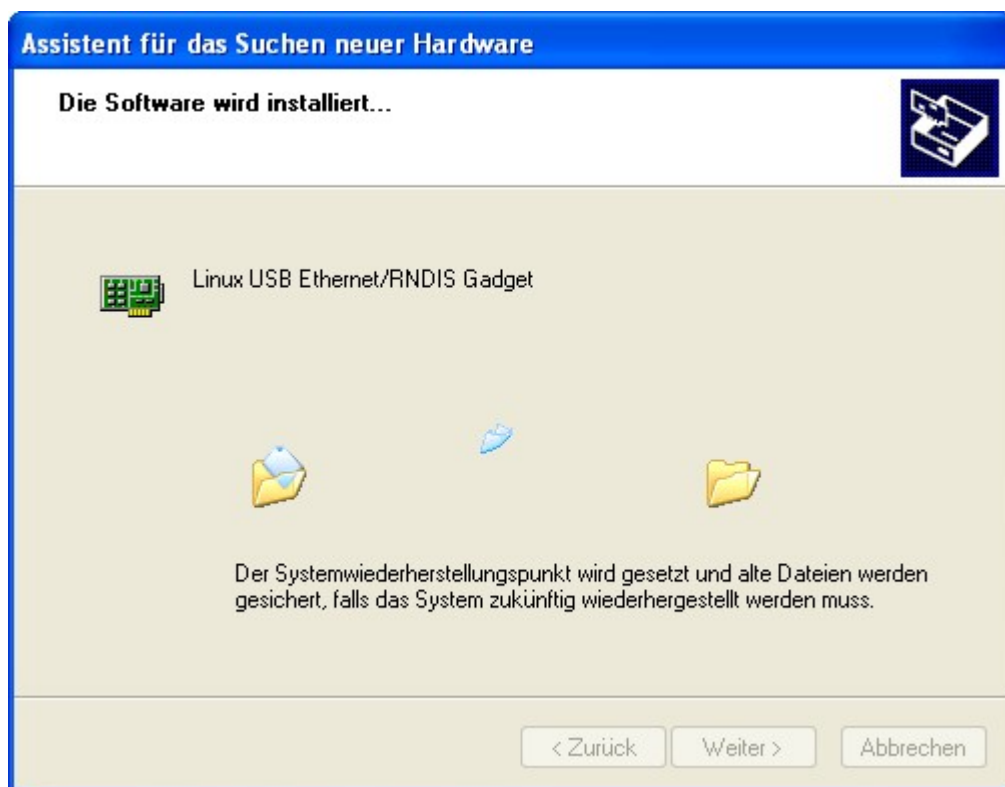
Assistent für das Suchen neuer Hardware

Die Software wird installiert...

Linux USB Ethernet/RNDIS Gadget

Der Systemwiederherstellungspunkt wird gesetzt und alte Dateien werden gesichert, falls das System zukünftig wiederhergestellt werden muss.

< Zurück   Weiter >   Abbrechen